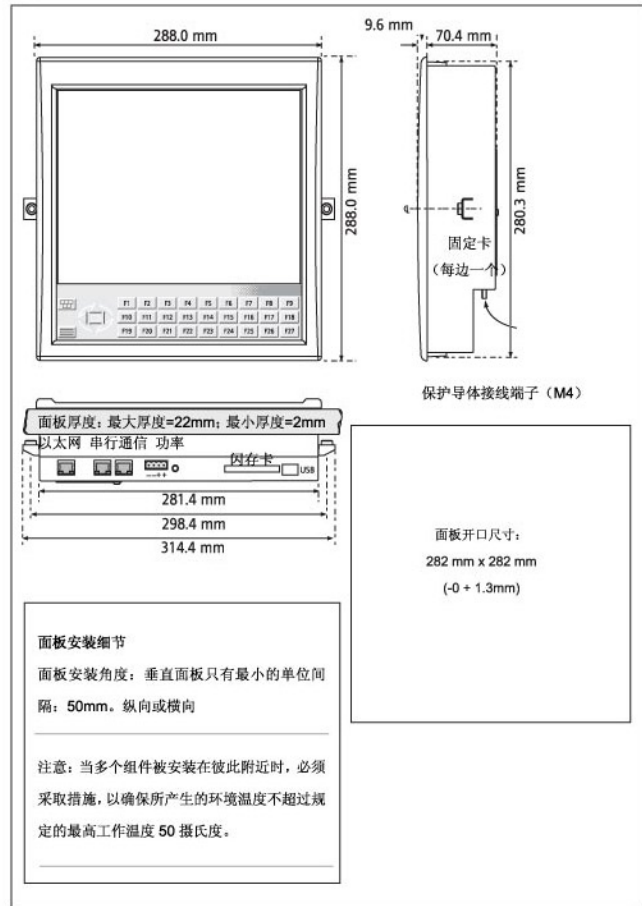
288.0 mm

9.6 mm

70.4 mm

288.0 mm

280.3 mm

F1 F2 F3 F4 F5 F6 F7 F8 F9
F10 F11 F12 F13 F14 F15 F16 F17 F18
F19 F20 F21 F22 F23 F24 F25 F26 F27

固定卡
（每边一个）

保护导体接线端子（M4）

面板厚度：最大厚度=22mm；最小厚度=2mm

以太网 串行通信 功率

闪存卡

USB

281.4 mm

298.4 mm

314.4 mm

面板开口尺寸：
282 mm x 282 mm
(-0 + 1.3mm)

面板安装细节

面板安装角度：垂直面板只有最小的单位间隔：50mm。纵向或横向

注意：当多个组件被安装在彼此附近时，必须采取措施，以确保所产生的环境温度不超过规定的最高工作温度 50 摄氏度。